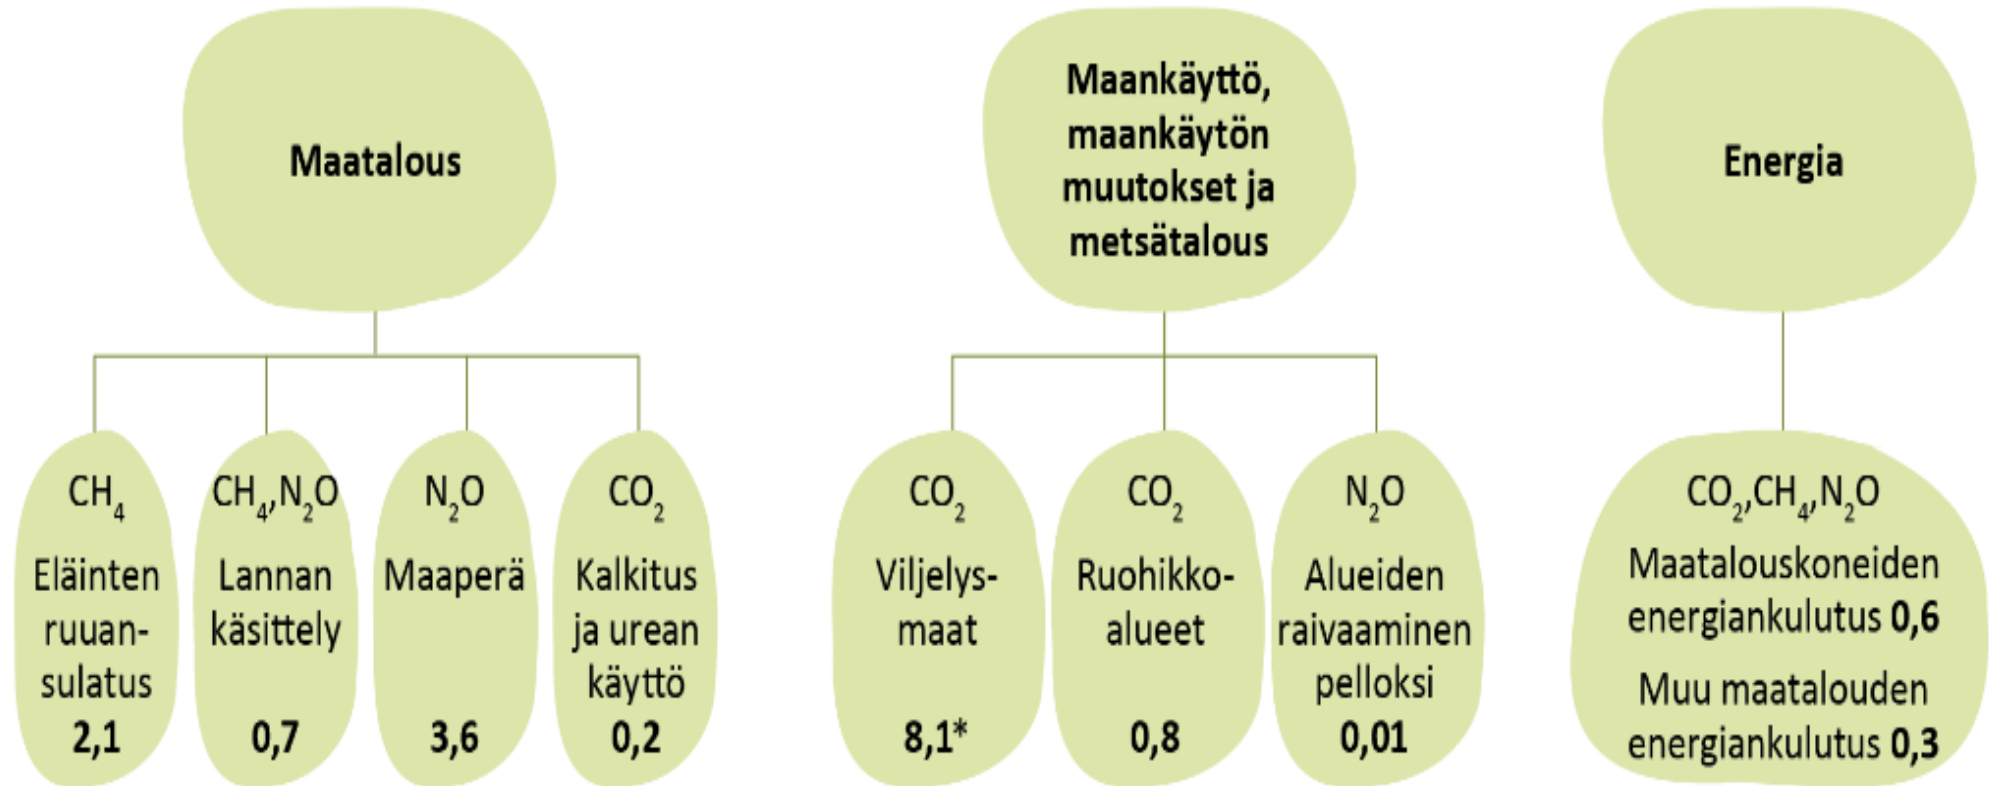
Maatalous

Maankäyttö, maankäytön muutokset ja metsätalous

Energia

$CH_4$
Eläinten ruuansulatus
2,1

$CH_4$,$N_2O$
Lannan käsittely
0,7

$N_2O$
Maaperä
3,6

$CO_2$
Kalkitus ja urean käyttö
0,2

$CO_2$
Viljelysmaat
8,1*

$CO_2$
Ruohikkoalueet
0,8

$N_2O$
Alueiden raivaaminen pelloksi
0,01

$CO_2$,$CH_4$,$N_2O$
Maatalouskoneiden energiankulutus 0,6
Muu maatalouden energiankulutus 0,3